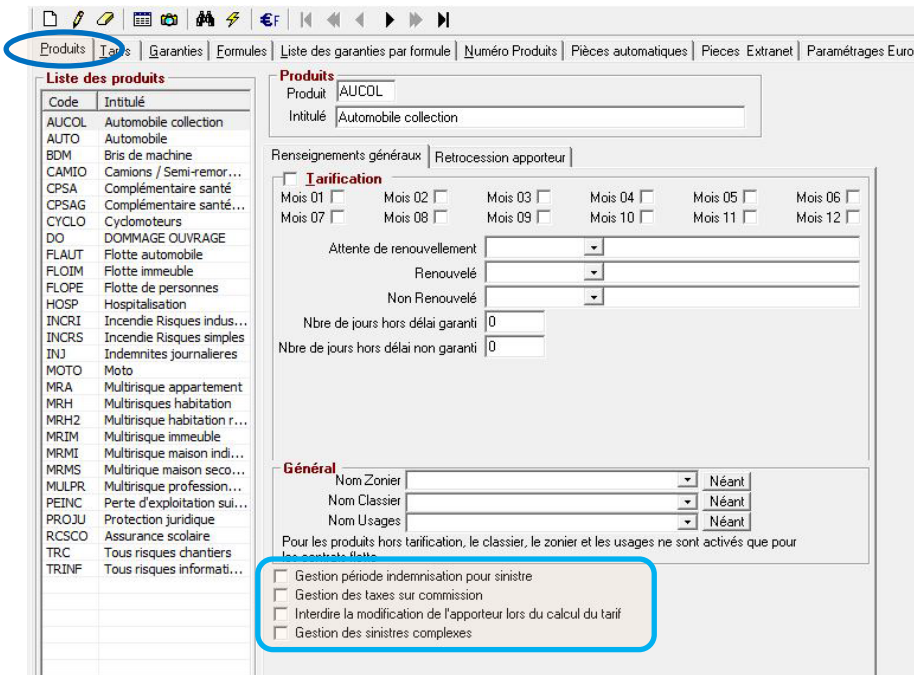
€F

Produits | Tarifs | Garanties | Formules | Liste des garanties par formule | Numéro Produits | Pièces automatiques | Pieces Extranet | Paramétrages Euro

Liste des produits

| Code | Intitulé |
|---|---|
| AUCOL | Automobile collection |
| AUTO | Automobile |
| BDM | Bris de machine |
| CAMIO | Camions / Semi-remor... |
| CPSA | Complémentaire santé |
| CPSAG | Complémentaire santé... |
| CYCLO | Cyclomoteurs |
| DO | DOMMAGE OUVRAGE |
| FLAUT | Flotte automobile |
| FLOIM | Flotte immeuble |
| FLOPE | Flotte de personnes |
| HOSP | Hospitalisation |
| INCRI | Incendie Risques indus... |
| INCRS | Incendie Risques simples |
| INJ | Indemnites journalieres |
| MOTO | Moto |
| MRA | Multirisque appartement |
| MRH | Multirisques habitation |
| MRH2 | Multirisques habitation r... |
| MRIM | Multirisque immeuble |
| MRMI | Multirisque maison indi... |
| MRMS | Multirique maison seco... |
| MULPR | Multirisque profession... |
| PEINC | Perte d'exploitation sui... |
| PROJU | Protection juridique |
| RCSCO | Assurance scolaire |
| TRC | Tous risques chantiers |
| TRINF | Tous risques informati... |

Produits
Produit AUCOL
Intitulé Automobile collection

Renseignements généraux | Retrocession apporteur

Tarification
Mois 01 Mois 02 Mois 03 Mois 04 Mois 05 Mois 06
Mois 07 Mois 08 Mois 09 Mois 10 Mois 11 Mois 12

Attente de renouvellement
Renouvelé
Non Renouvelé
Nbre de jours hors délai garanti 0
Nbre de jours hors délai non garanti 0

Général
Nom Zonier Néant
Nom Classier Néant
Nom Usages Néant
Pour les produits hors tarification, le classier, le zonier et les usages ne sont activés que pour les contrats flotte

Gestion période indemnisation pour sinistre
Gestion des taxes sur commission
Interdire la modification de l'apporteur lors du calcul du tarif
Gestion des sinistres complexes